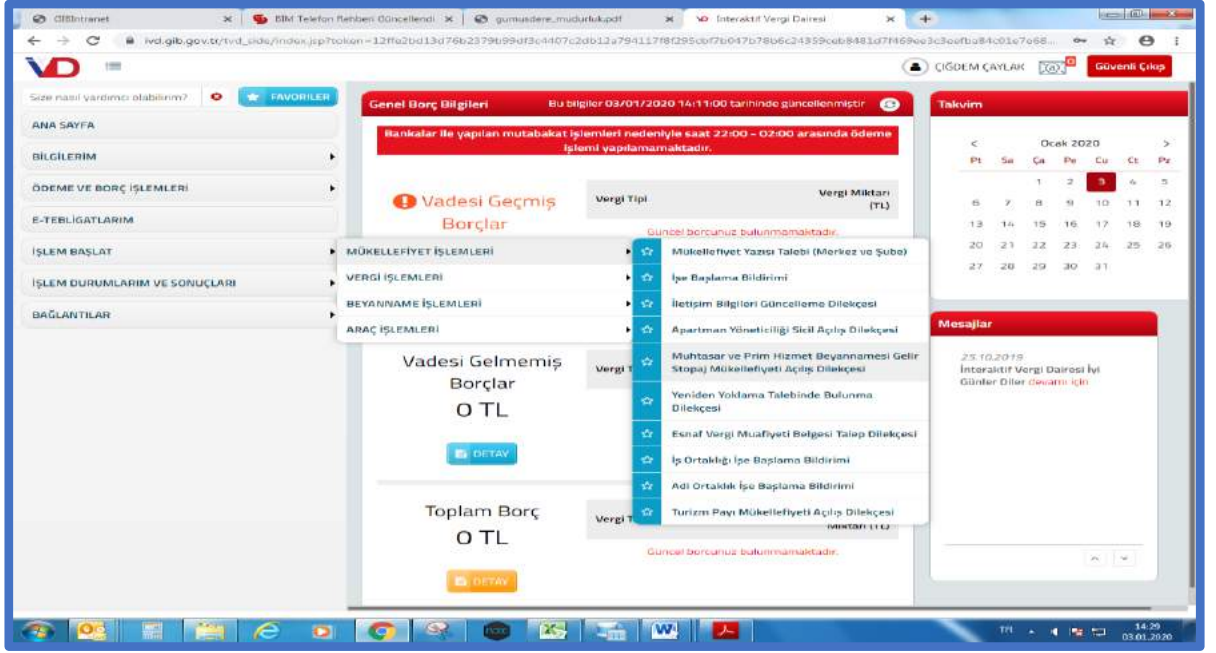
GİBIntranet | BIM Telefon Rehberi Güncellendi | gumusdere_mudurluk.pdf | İnteraktif Vergi Dairesi

ivd.gib.gov.tr/tvd_side/index.jsp?token=12ffe2bd13d76b2379b99df3c4407c2db12a794117f8f295cbf7b047b78b6c24359ceb8481d7f469ee3c3eefba84c01e7e68...

VD

ÇİĞDEM ÇAYLAK | Güvenli Çıkış

Size nasıl yardımcı olabilirim? | FAVORİLER

ANA SAYFA
BİLGİLERİM
ÖDEME VE BORÇ İŞLEMLERİ
E-TEBLİGATLARIM
İŞLEM BAŞLAT
İŞLEM DURUMLARIM VE SONUÇLARI
BAĞLANTILAR

Genel Borç Bilgileri | Bu bilgiler 03/01/2020 14:11:00 tarihinde güncellenmiştir

Bankalar ile yapılan mutabakat işlemleri nedeniyle saat 22:00 - 02:00 arasında ödeme işlemi yapılamamaktadır.

Vadesi Geçmiş Borçlar

Vergi Tipi | Vergi Miktarı (TL)

Güncel borcunuz bulunmamaktadır.

MÜKELLEFİYET İŞLEMLERİ
VERGİ İŞLEMLERİ
BEYANNAME İŞLEMLERİ
ARAÇ İŞLEMLERİ

Mükellefiyet Yazısı Talebi (Merkez ve Şube)
İşe Başlama Bildirimi
İletişim Bilgileri Güncelleme Dilekçesi
Apartman Yöneticiliği Sicil Açılış Dilekçesi
Muhtasar ve Prim Hizmet Beyannamesi Gelir Stopaj Mükellefiyeti Açılış Dilekçesi
Yeniden Yoklama Talebinde Bulunma Dilekçesi
Esnaf Vergi Muafiyeti Belgesi Talep Dilekçesi
İş Ortaklığı İşe Başlama Bildirimi
Adi Ortaklık İşe Başlama Bildirimi
Turizm Payı Mükellefiyeti Açılış Dilekçesi

Vadesi Gelmemiş Borçlar
0 TL
Vergi T
DETAY

Toplam Borç
0 TL
Vergi T
Miktarı (TL)
Güncel borcunuz bulunmamaktadır.
DETAY

Takvim
Ocak 2020
| Pt | Sa | Ça | Pe | Cu | Ct | Pz |
|---|---|---|---|---|---|---|
| | | 1 | 2 | 3 | 4 | 5 |
| 6 | 7 | 8 | 9 | 10 | 11 | 12 |
| 13 | 14 | 15 | 16 | 17 | 18 | 19 |
| 20 | 21 | 22 | 23 | 24 | 25 | 26 |
| 27 | 28 | 29 | 30 | 31 | | |

Mesajlar
25.10.2019
İnteraktif Vergi Dairesi İyi Günler Diler devamı için

TR 14:29 03.01.2020